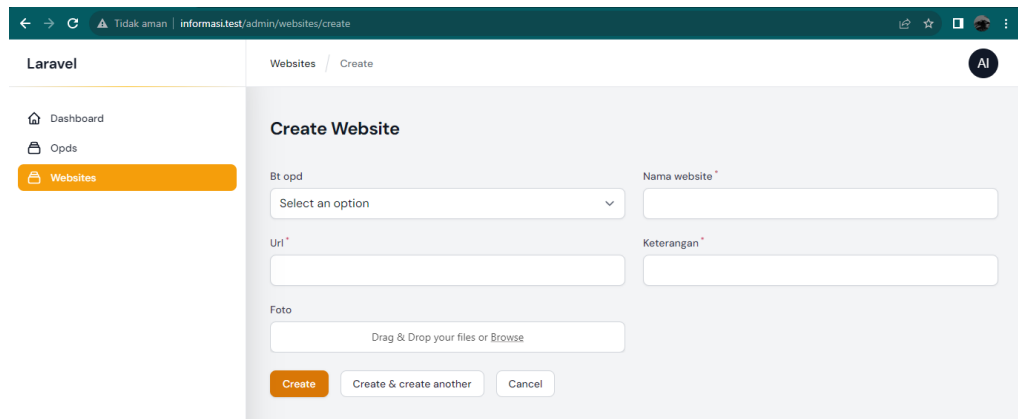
Tidak aman | informasi.test/admin/websites/create

Laravel

Dashboard
Opds
Websites

Websites / Create

AI

Create Website

Bt opd
Select an option

Nama website*

Url*

Keterangan*

Foto
Drag & Drop your files or Browse

Create
Create & create another
Cancel